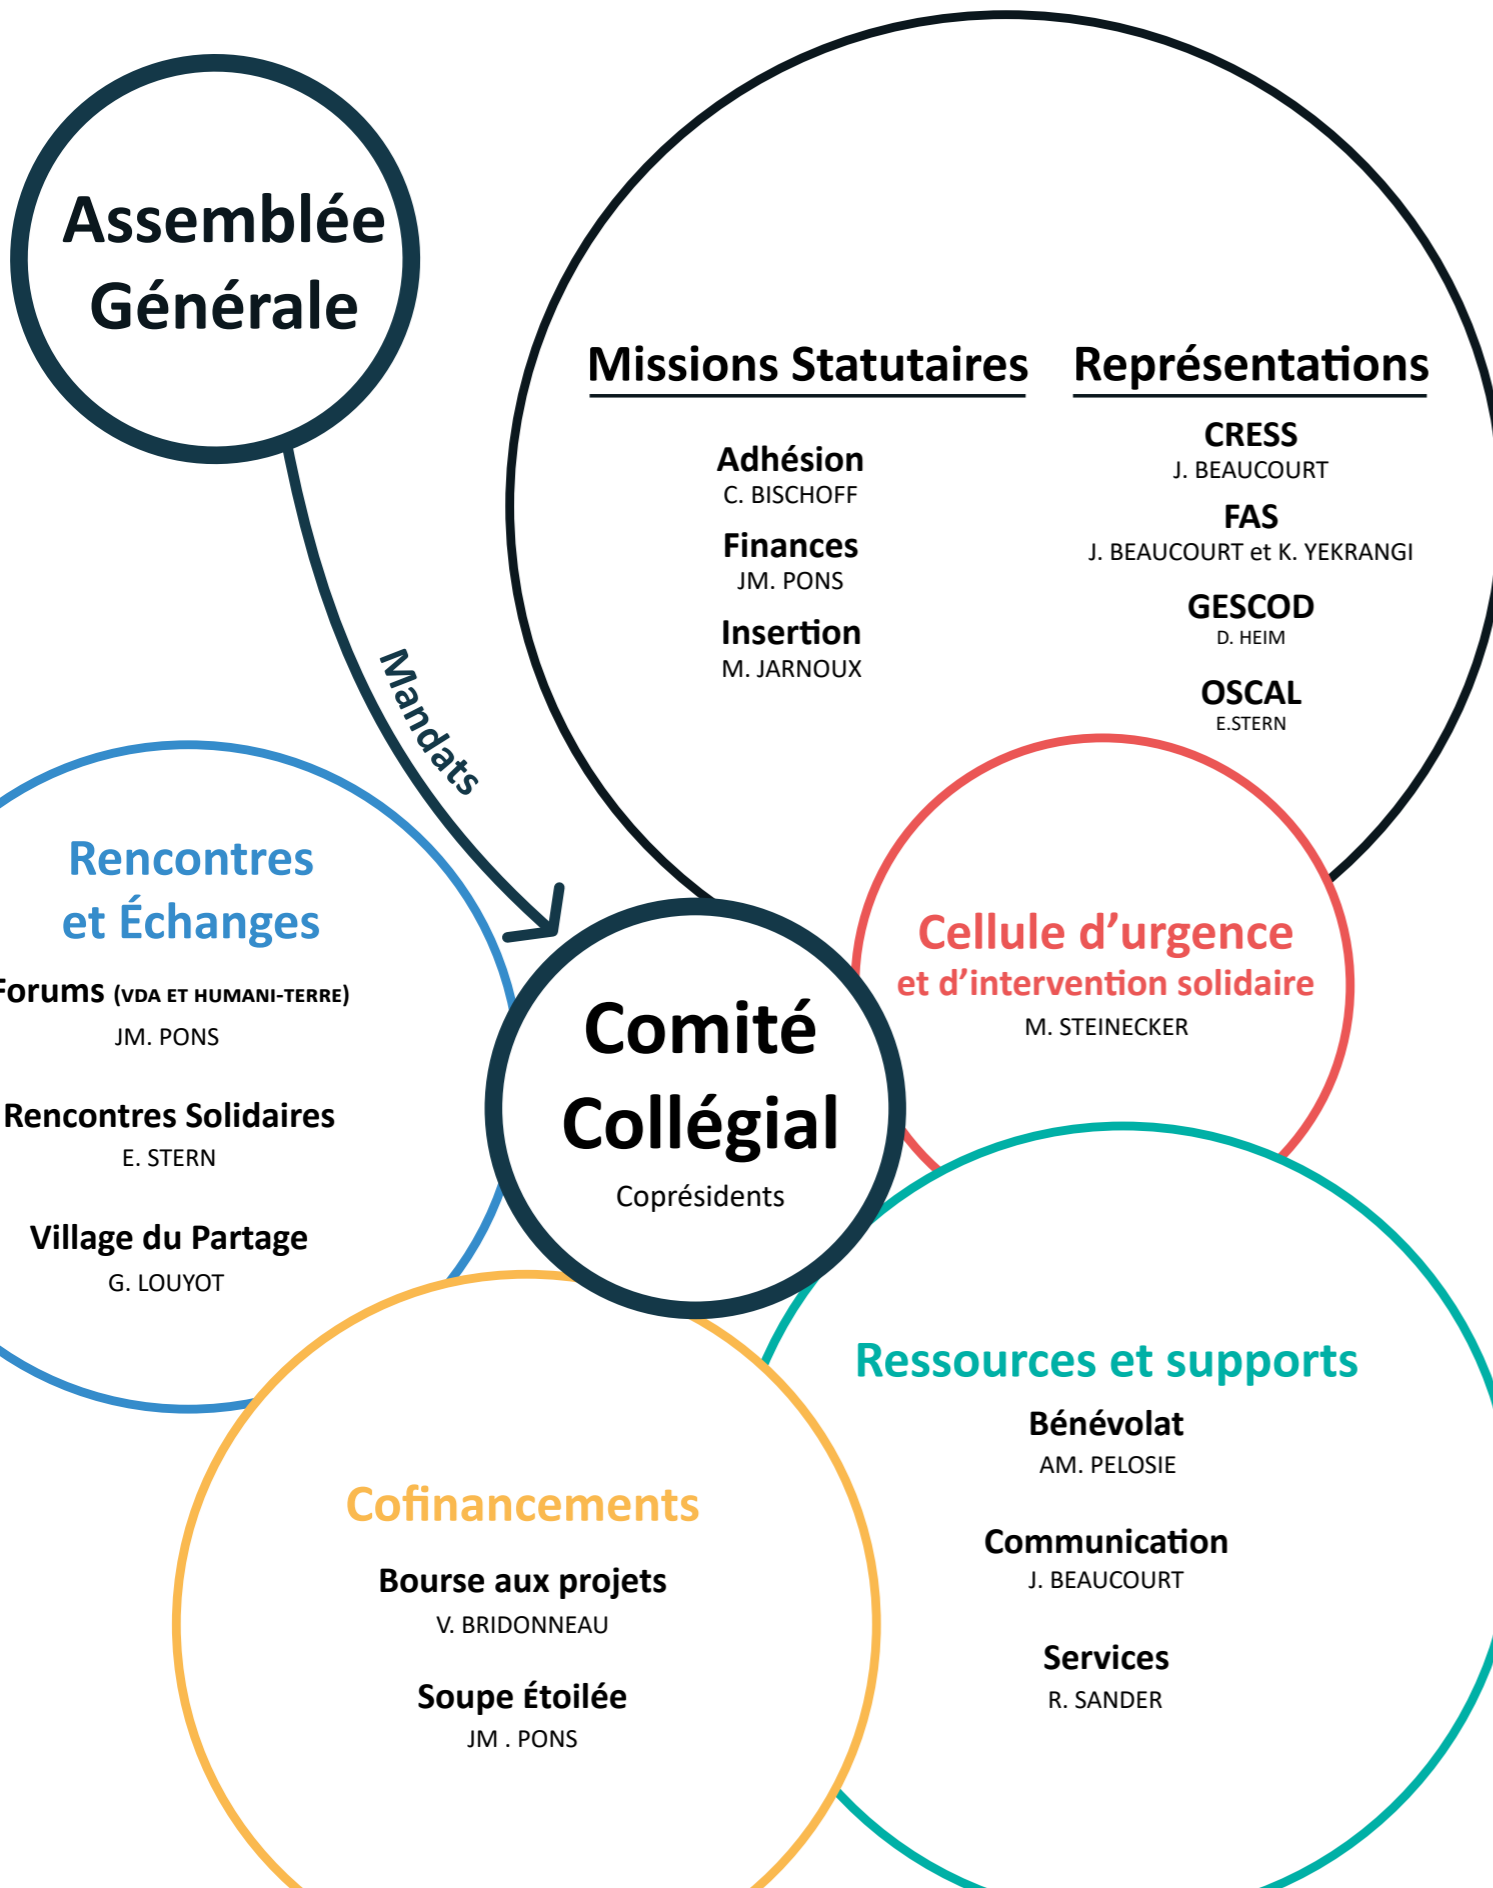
Assemblée Générale

Mandats

Missions Statutaires

Adhésion
C. BISCHOFF

Finances
JM. PONS

Insertion
M. JARNOUX

Représentations

CRESS
J. BEAUCOURT

FAS
J. BEAUCOURT et K. YEKRANGI

GESCOD
D. HEIM

OSCAL
E.STERN

Rencontres et Échanges

Forums (VDA ET HUMANI-TERRE)
JM. PONS

Rencontres Solidaires
E. STERN

Village du Partage
G. LOUYOT

Comité Collégial
Coprésidents

Cellule d'urgence
et d'intervention solidaire
M. STEINECKER

Ressources et supports

Bénévolat
AM. PELOSIE

Communication
J. BEAUCOURT

Services
R. SANDER

Cofinancements

Bourse aux projets
V. BRIDONNEAU

Soupe Étoilée
JM . PONS